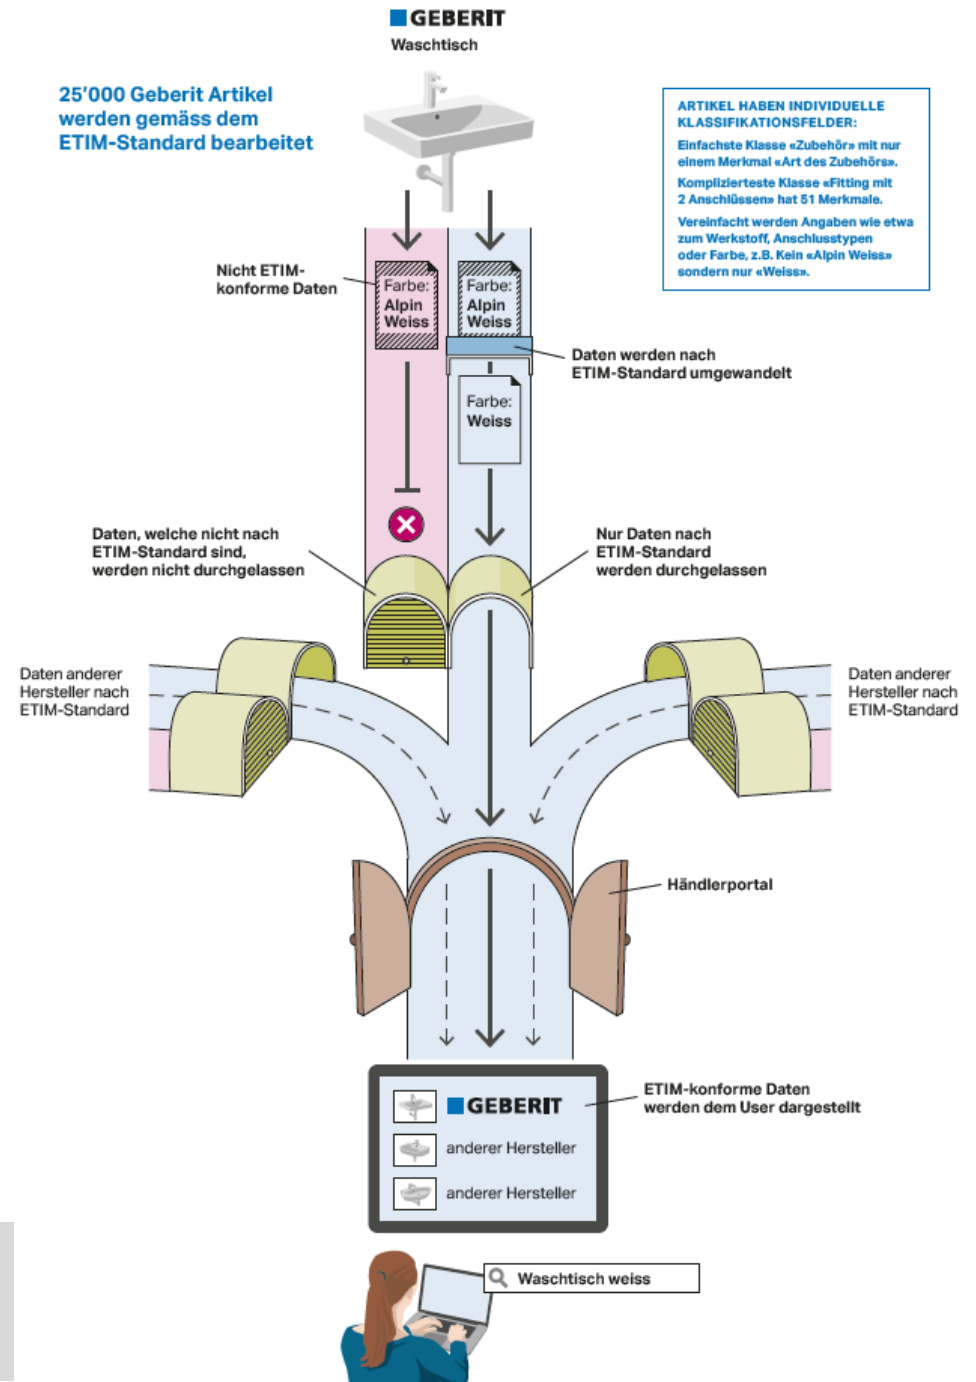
GEBERIT
Waschtisch

25'000 Geberit Artikel werden gemäss dem ETIM-Standard bearbeitet

ARTIKEL HABEN INDIVIDUELLE KLASSIFIKATIONSFELDER:
Einfachste Klasse «Zubehör» mit nur einem Merkmal «Art des Zubehörs».
Komplizierteste Klasse «Fitting mit 2 Anschlüssen» hat 51 Merkmale.
Vereinfacht werden Angaben wie etwa zum Werkstoff, Anschlusstypen oder Farbe, z.B. Kein «Alpin Weiss» sondern nur «Weiss».

Nicht ETIM-konforme Daten

Farbe: Alpin Weiss

Farbe: Alpin Weiss

Daten werden nach ETIM-Standard umgewandelt

Farbe: Weiss

Daten, welche nicht nach ETIM-Standard sind, werden nicht durchgelassen

Nur Daten nach ETIM-Standard werden durchgelassen

Daten anderer Hersteller nach ETIM-Standard

Daten anderer Hersteller nach ETIM-Standard

Händlerportal

GEBERIT
anderer Hersteller
anderer Hersteller

ETIM-konforme Daten werden dem User dargestellt

Waschtisch weiss